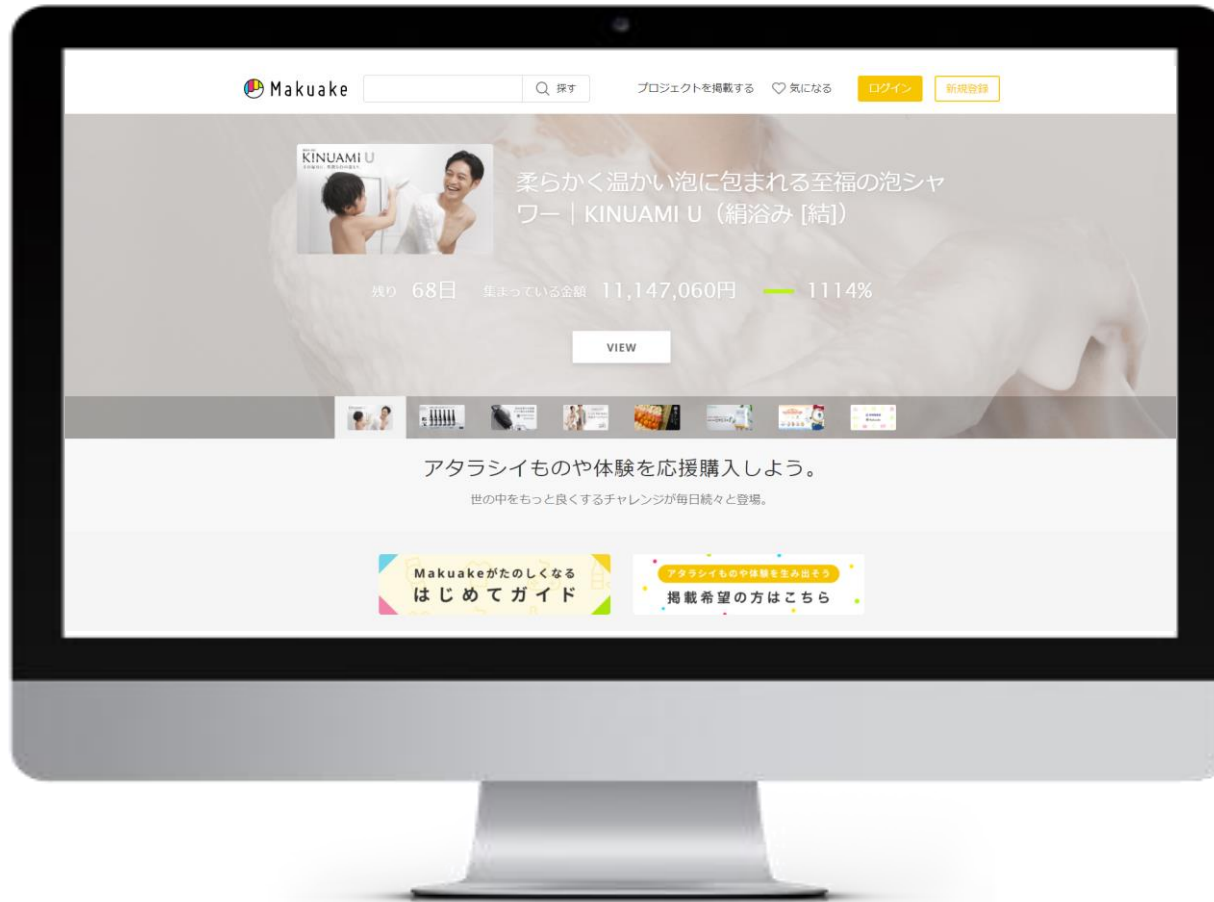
Makuake
探す
プロジェクトを掲載する
気になる
ログイン
新規登録

KINUAMI U

柔らかく温かい泡に包まれる至福の泡シャワー｜KINUAMI U（絹浴み [結]）

残り 68日 集まっている金額 11,147,060円 1114%

VIEW

アタラシイものや体験を応援購入しよう。

世の中をもっと良くするチャレンジが毎日続々と登場。

Makuakeがたのしくなる
はじめてガイド

アタラシイものや体験を生み出そう
掲載希望の方はこちら